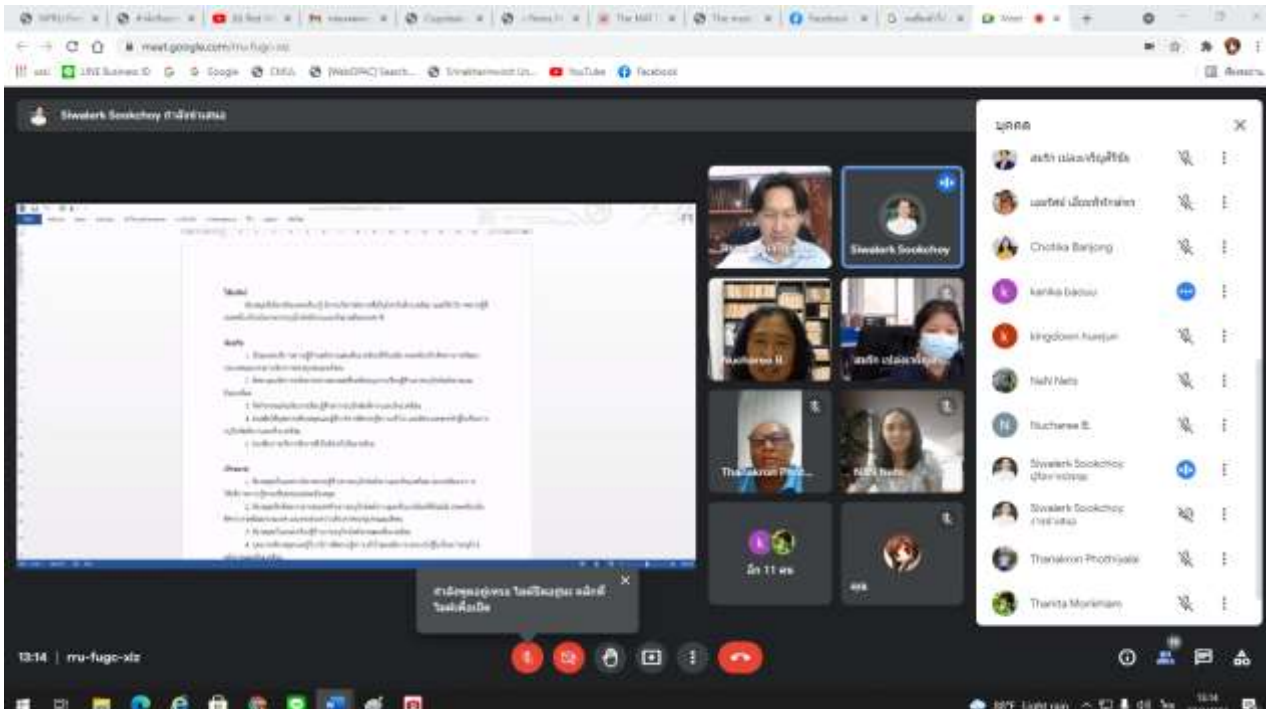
meet.google.com/rru-fugc-xiz

UNI Business ID  Google  CMU  [WebOPAC] Search...  YouTube  Facebook

Siwalerk Sookchoy กำลังนำเสนอ

บุคคล

สมจิก เปล่งเจริญศิริชัย
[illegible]
Chotika Banjong
kanika baosu
kingdown fuanjun
Nahi Nets
Nucharee B.
Siwalerk Sookchoy
Siwalerk Sookchoy
Thanakron Phothisala
Thanita Monkham

Siwalerk Sookchoy
Nucharee B.
สมจิก เปล่งเจริญศิริชัย
Thanakron Phot...
Nahi Nets
อีก 11 คน
คุณ

กำลังพูดอยู่หรือ ไมค์ปิดอยู่ คลิกที่ไมค์เพื่อเปิด

13:14 | rru-fugc-xiz